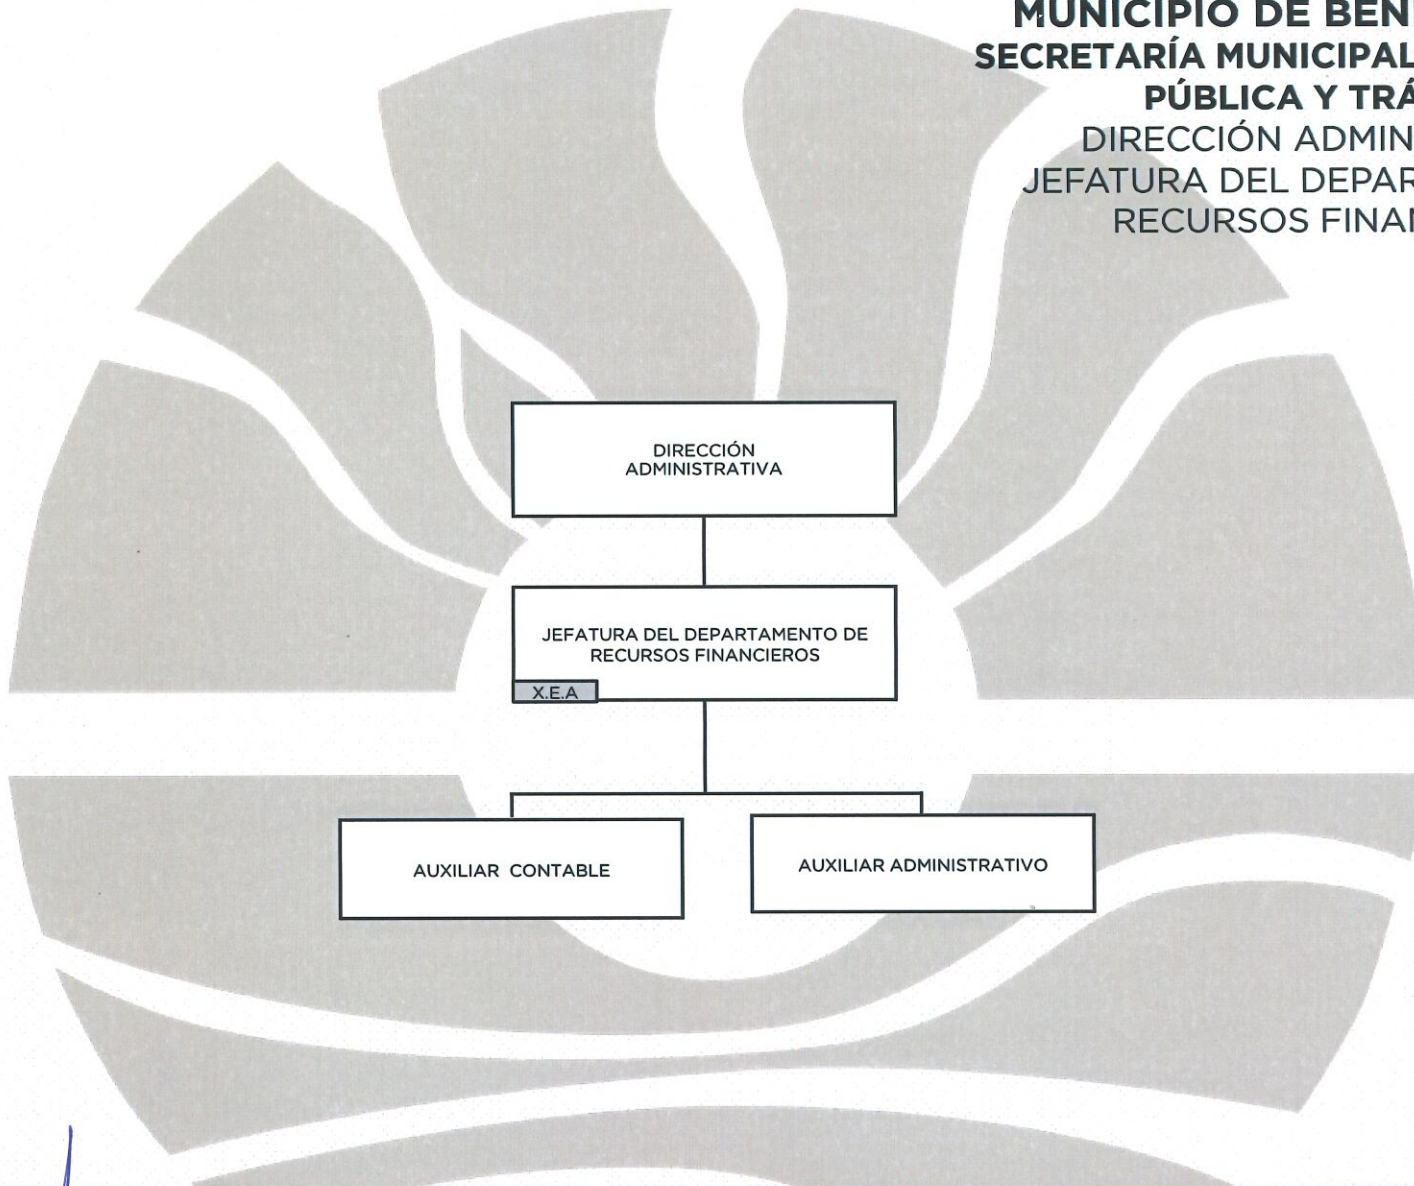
MUNICIPIO DE BEN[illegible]
SECRETARÍA MUNICIPAL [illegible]
PÚBLICA Y TRÁ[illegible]
DIRECCIÓN ADMIN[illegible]
JEFATURA DEL DEPAR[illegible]
RECURSOS FINAN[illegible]

DIRECCIÓN ADMINISTRATIVA

JEFATURA DEL DEPARTAMENTO DE RECURSOS FINANCIEROS

X.E.A

AUXILIAR CONTABLE

AUXILIAR ADMINISTRATIVO